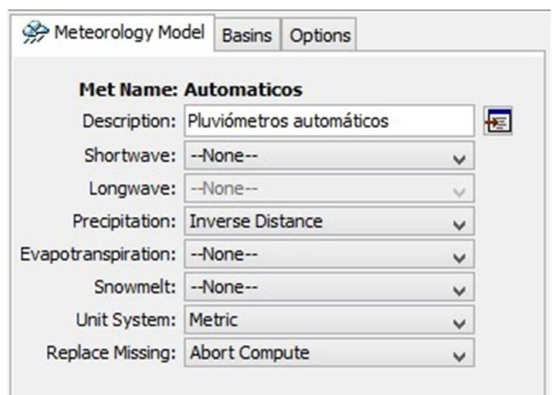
Meteorology Model | Basins | Options

Met Name: Automaticos

Description: Pluviómetros automáticos

Shortwave: --None--

Longwave: --None--

Precipitation: Inverse Distance

Evapotranspiration: --None--

Snowmelt: --None--

Unit System: Metric

Replace Missing: Abort Compute